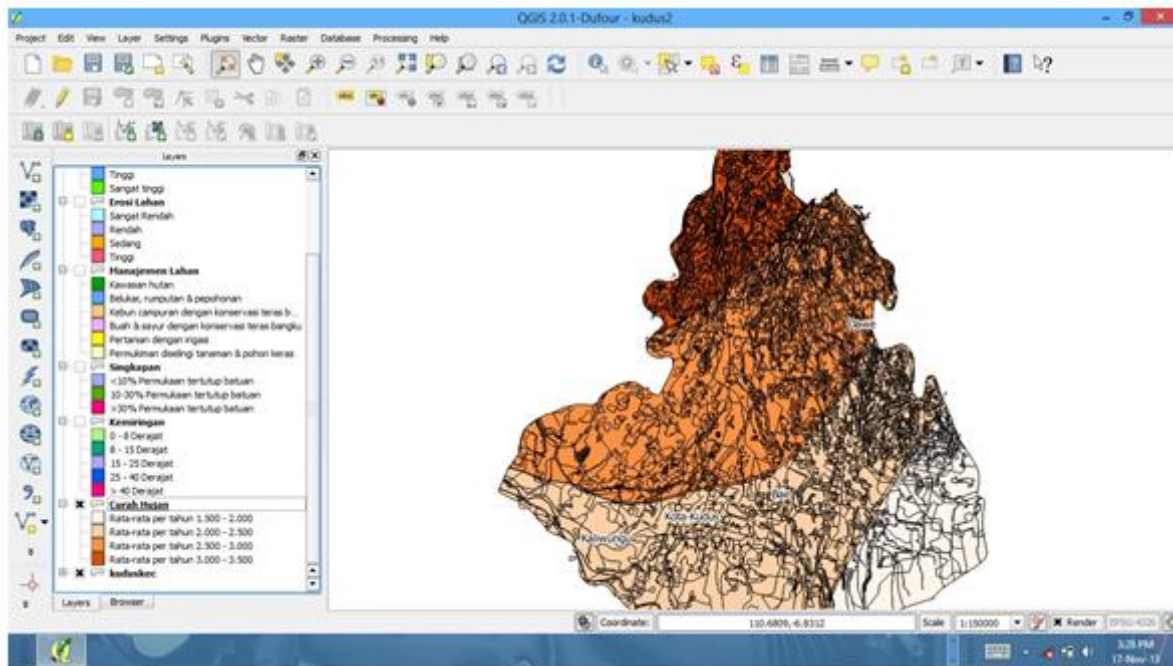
QGIS 2.0.1-Dufour - kudus2

Project Edit View Layer Settings Plugins Vector Raster Database Processing Help

Layers

Tinggi
Sangat tinggi
Erosi Lahan
Sangat Rendah
Rendah
Sedang
Tinggi
Manajemen Lahan
Kawasan hutan
Belukar, rumputan & pepohonan
Kebun campuran dengan konservasi teras b...
Buah & sayur dengan konservasi teras bangku
Pertanian dengan irigasi
Permukiman diselingi tanaman & pohon keras
Singkapan
<10% Permukaan tertutup batuan
10-30% Permukaan tertutup batuan
>30% Permukaan tertutup batuan
Kemiringan
0 - 8 Derajat
8 - 15 Derajat
15 - 25 Derajat
25 - 40 Derajat
> 40 Derajat
Curah Hujan
Rata-rata per tahun 1.500 - 2.000
Rata-rata per tahun 2.000 - 2.500
Rata-rata per tahun 2.500 - 3.000
Rata-rata per tahun 3.000 - 3.500
kuduskec

Layers Browser

Gebog
Bae
Kota Kudus
Kaliwungu

Coordinate: 110.6809,-6.8312 Scale 1:150000 Render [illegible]

3:28 PM
17-Nov-13